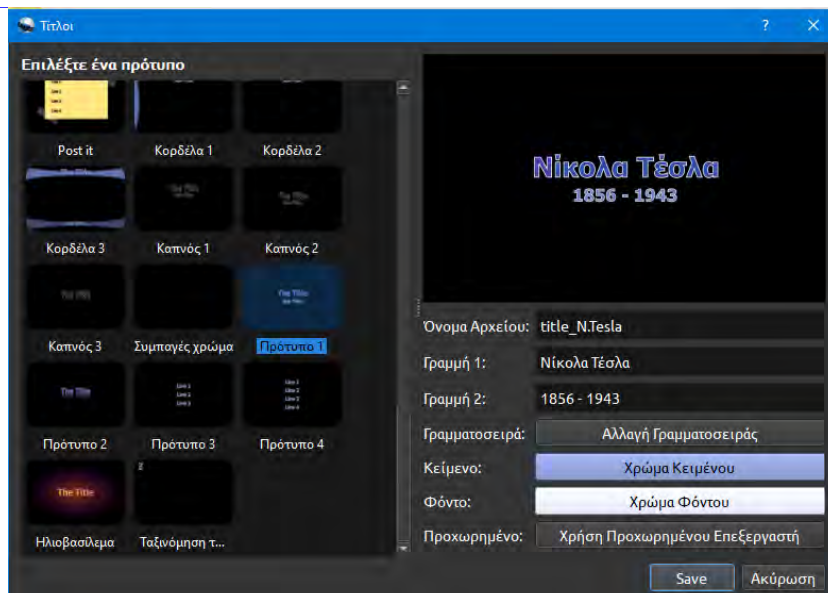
Τίτλοι

?

Επιλέξτε ένα πρότυπο

Post it
Κορδέλα 1
Κορδέλα 2
The Title
Κορδέλα 3
The Title
Καπνός 1
The Title
Καπνός 2
The Title
Καπνός 3
Συμπαγές χρώμα
The Title
Πρότυπο 1
The Title
Πρότυπο 2
Πρότυπο 3
Πρότυπο 4
The Title
Ηλιοβασίλεμα
Ταξινόμηση τ...

Νίκολα Τέσλα
1856 - 1943

Όνομα Αρχείου: title_N.Tesla
Γραμμή 1: Νίκολα Τέσλα
Γραμμή 2: 1856 - 1943
Γραμματοσειρά: Αλλαγή Γραμματοσειράς
Κείμενο: Χρώμα Κειμένου
Φόντο: Χρώμα Φόντου
Προχωρημένο: Χρήση Προχωρημένου Επεξεργαστή

Save
Ακύρωση